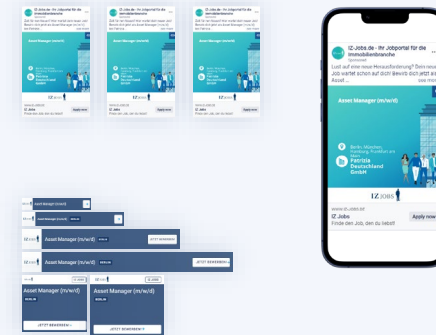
IZ.Jobs.de - Ihr Jobportal für die Immobilienbranche
Sponsored
Lust auf eine neue Herausforderung? Dein neuer Job wartet schon auf dich! Bewirb dich jetzt als Asset ...

Asset Manager (m/w/d)

Berlin, München, Hamburg, Frankfurt am Main
Patrizia Deutschland GmbH

IZ Jobs

www.iz-jobs.de
IZ Jobs
Finde den Job, der du liebst!
Apply now

Asset Manager (m/w/d)
BERLIN
JETZT BEWERBEN